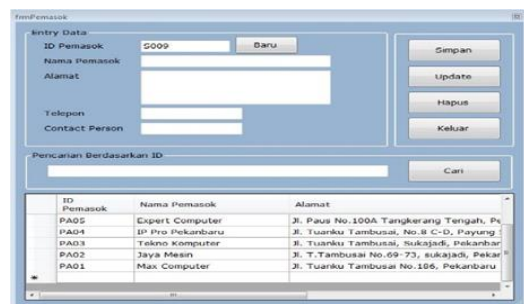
frmPemasok

Entry Data

ID Pemasok S009 Baru

Nama Pemasok

Alamat

Telepon

Contact Person

Simpan

Update

Hapus

Keluar

Pencarian Berdasarkan ID

Cari

| | ID Pemasok | Nama Pemasok | Alamat |
|---|---|---|---|
| | PA05 | Expert Computer | Jl. Paus No.100A Tangkerang Tengah, Pe |
| | PA04 | IP Pro Pekanbaru | Jl. Tuanku Tambusai, No.8 C-D, Payung |
| | PA03 | Tekno Komputer | Jl. Tuanku Tambusai, Sukajadi, Pekanbar |
| | PA02 | Jaya Mesin | Jl. T.Tambusai No.69-73, sukajadi, Pekan |
| | PA01 | Max Computer | Jl. Tuanku Tambusai No.186, Pekanbaru |
| * | | | |